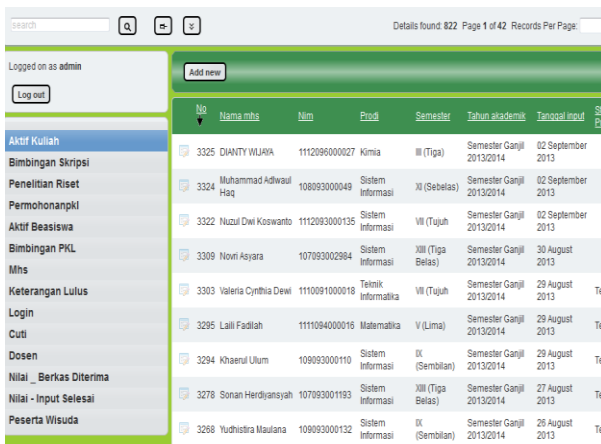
search

Details found: 822 Page 1 of 42 Records Per Page:

Logged on as admin

Log out

Aktif Kuliah
Bimbingan Skripsi
Penelitian Riset
Permohonanpkl
Aktif Beasiswa
Bimbingan PKL
Mhs
Keterangan Lulus
Login
Cuti
Dosen
Nilai _ Berkas Diterima
Nilai - Input Selesai
Peserta Wisuda

Add new

| No | Nama mhs | Nim | Prodi | Semester | Tahun akademik | Tanggal input | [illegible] |
|---|---|---|---|---|---|---|---|
| 3325 | DIANTY WIJAYA | 1112096000027 | Kimia | III (Tiga) | Semester Ganjil 2013/2014 | 02 September 2013 | |
| 3324 | Muhammad Adlwaul Haq | 108093000049 | Sistem Informasi | XI (Sebelas) | Semester Ganjil 2013/2014 | 02 September 2013 | |
| 3322 | Nuzul Dwi Koswanto | 1112093000135 | Sistem Informasi | VII (Tujuh | Semester Ganjil 2013/2014 | 02 September 2013 | |
| 3309 | Novri Asyara | 107093002984 | Sistem Informasi | XIII (Tiga Belas) | Semester Ganjil 2013/2014 | 30 August 2013 | |
| 3303 | Valeria Cynthia Dewi | 1110091000018 | Teknik Informatika | VII (Tujuh | Semester Ganjil 2013/2014 | 29 August 2013 | Te |
| 3295 | Laili Fadilah | 1111094000016 | Matematika | V (Lima) | Semester Ganjil 2013/2014 | 29 August 2013 | Te |
| 3294 | Khaerul Ulum | 109093000110 | Sistem Informasi | IX (Sembilan) | Semester Ganjil 2013/2014 | 29 August 2013 | Te |
| 3278 | Sonan Herdiyansyah | 107093001193 | Sistem Informasi | XIII (Tiga Belas) | Semester Ganjil 2013/2014 | 27 August 2013 | Te |
| 3268 | Yudhistira Maulana | 109093000132 | Sistem Informasi | IX (Sembilan) | Semester Ganjil 2013/2014 | 26 August 2013 | Te |